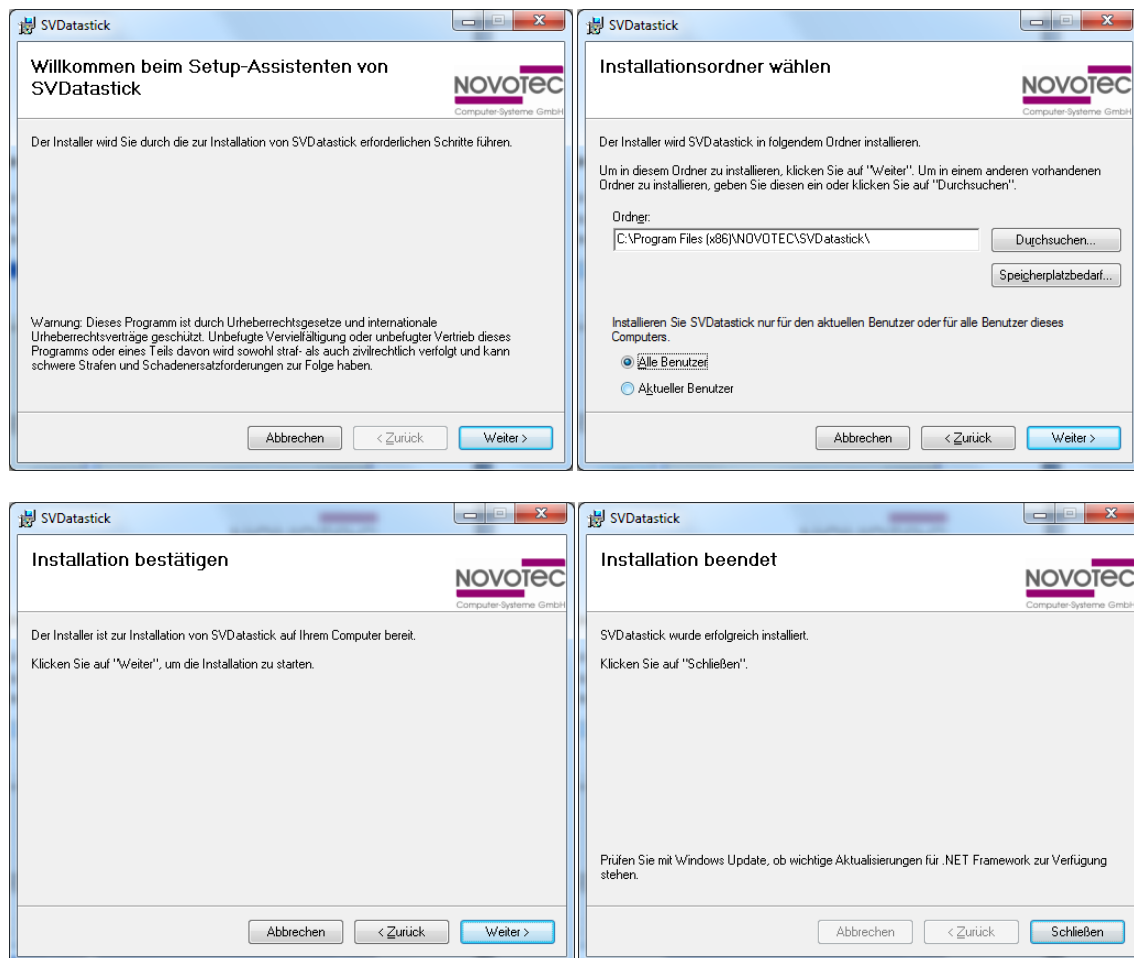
SVDatastick

Willkommen beim Setup-Assistenten von SVDatastick

NOVOTEC
Computer-Systeme GmbH

Der Installer wird Sie durch die zur Installation von SVDatastick erforderlichen Schritte führen.

Warnung: Dieses Programm ist durch Urheberrechtsgesetze und internationale Urheberrechtsverträge geschützt. Unbefugte Vervielfältigung oder unbefugter Vertrieb dieses Programms oder eines Teils davon wird sowohl straf- als auch zivilrechtlich verfolgt und kann schwere Strafen und Schadenersatzforderungen zur Folge haben.

Abbrechen | < Zurück | Weiter >

SVDatastick

Installationsordner wählen

NOVOTEC
Computer-Systeme GmbH

Der Installer wird SVDatastick in folgendem Ordner installieren.

Um in diesem Ordner zu installieren, klicken Sie auf "Weiter". Um in einem anderen vorhandenen Ordner zu installieren, geben Sie diesen ein oder klicken Sie auf "Durchsuchen".

Ordner:
C:\Program Files (x86)\NOVOTEC\SVDatastick\

Durchsuchen...
Speicherplatzbedarf...

Installieren Sie SVDatastick nur für den aktuellen Benutzer oder für alle Benutzer dieses Computers.

Alle Benutzer
Aktueller Benutzer

Abbrechen | < Zurück | Weiter >

SVDatastick

Installation bestätigen

NOVOTEC
Computer-Systeme GmbH

Der Installer ist zur Installation von SVDatastick auf Ihrem Computer bereit.

Klicken Sie auf "Weiter", um die Installation zu starten.

Abbrechen | < Zurück | Weiter >

SVDatastick

Installation beendet

NOVOTEC
Computer-Systeme GmbH

SVDatastick wurde erfolgreich installiert.

Klicken Sie auf "Schließen".

Prüfen Sie mit Windows Update, ob wichtige Aktualisierungen für .NET Framework zur Verfügung stehen.

Abbrechen | < Zurück | Schließen